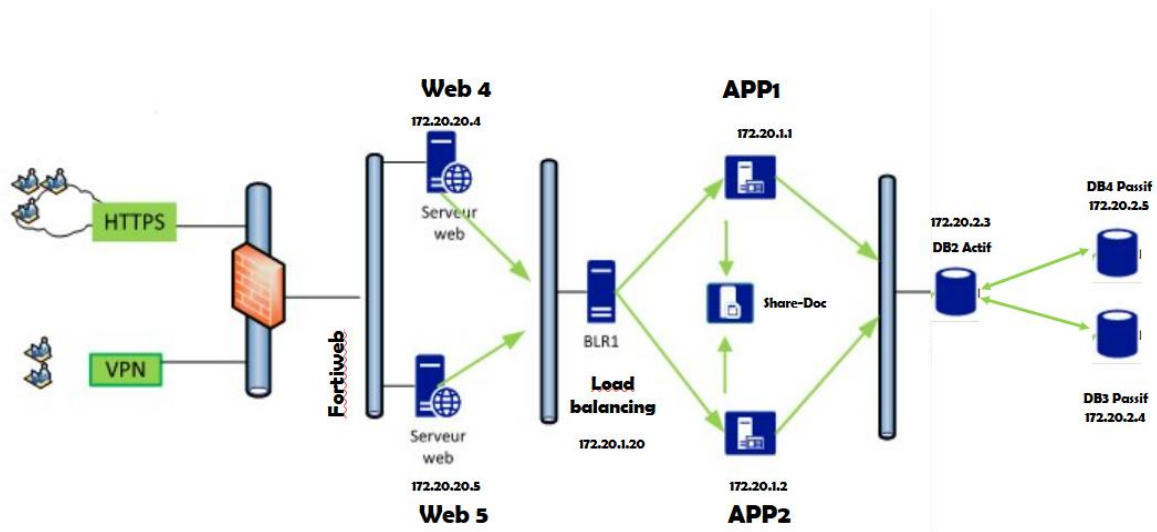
Web 4

172.20.20.4

Serveur web

APP1

172.20.1.1

HTTPS

VPN

Fortiweb

BLR1

Load balancing

172.20.1.20

Share-Doc

Serveur web

172.20.20.5

Web 5

172.20.1.2

APP2

172.20.2.3

DB2 Actif

DB4 Passif

172.20.2.5

DB3 Passif

172.20.2.4